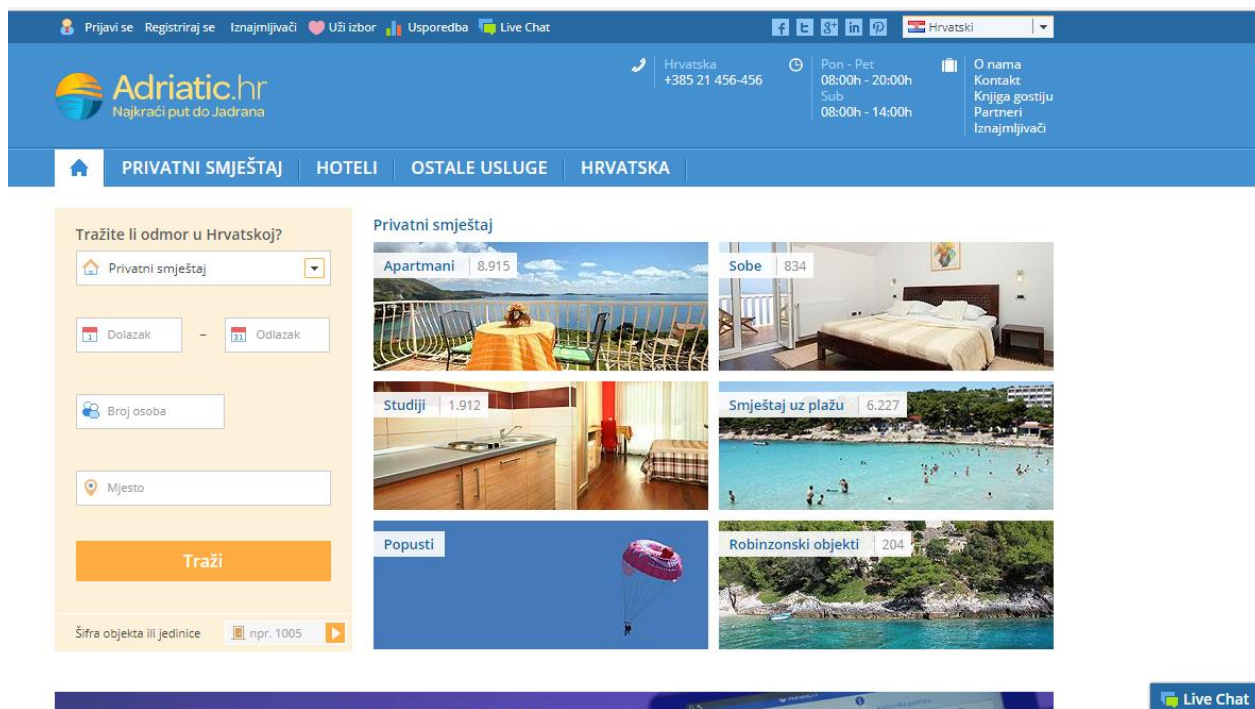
Prijavi se Registriraj se Iznajmljivači Uži izbor Usporedba Live Chat

Hrvatski

Adriatic.hr
Najkraći put do Jadrana

Hrvatska
+385 21 456-456

Pon - Pet
08:00h - 20:00h
Sub
08:00h - 14:00h

O nama
Kontakt
Knjiga gostiju
Partneri
Iznajmljivači

PRIVATNI SMJEŠTAJ | HOTELI | OSTALE USLUGE | HRVATSKA

Tražite li odmor u Hrvatskoj?

Privatni smještaj

Dolazak – Odlazak

Broj osoba

Mjesto

Traži

Šifra objekta ili jedinice npr. 1005

Privatni smještaj

Apartmani 8.915

Sobe 834

Studiji 1.912

Smještaj uz plažu 6.227

Popusti

Robinzonski objekti 204

Live Chat